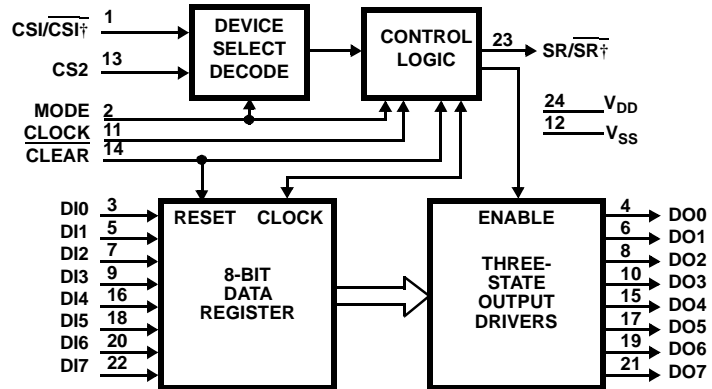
CSI/$\overline{\text{CSI}}$†
1
CS2
13
DEVICE SELECT DECODE
CONTROL LOGIC
23
SR/$\overline{\text{SR}}$†
MODE
2
$\overline{\text{CLOCK}}$
11
$\overline{\text{CLEAR}}$
14
24
$V_{DD}$
12
$V_{SS}$
DI0
3
DI1
5
DI2
7
DI3
9
DI4
16
DI5
18
DI6
20
DI7
22
RESET
CLOCK
8-BIT DATA REGISTER
ENABLE
THREE-STATE OUTPUT DRIVERS
4
DO0
6
DO1
8
DO2
10
DO3
15
DO4
17
DO5
19
DO6
21
DO7